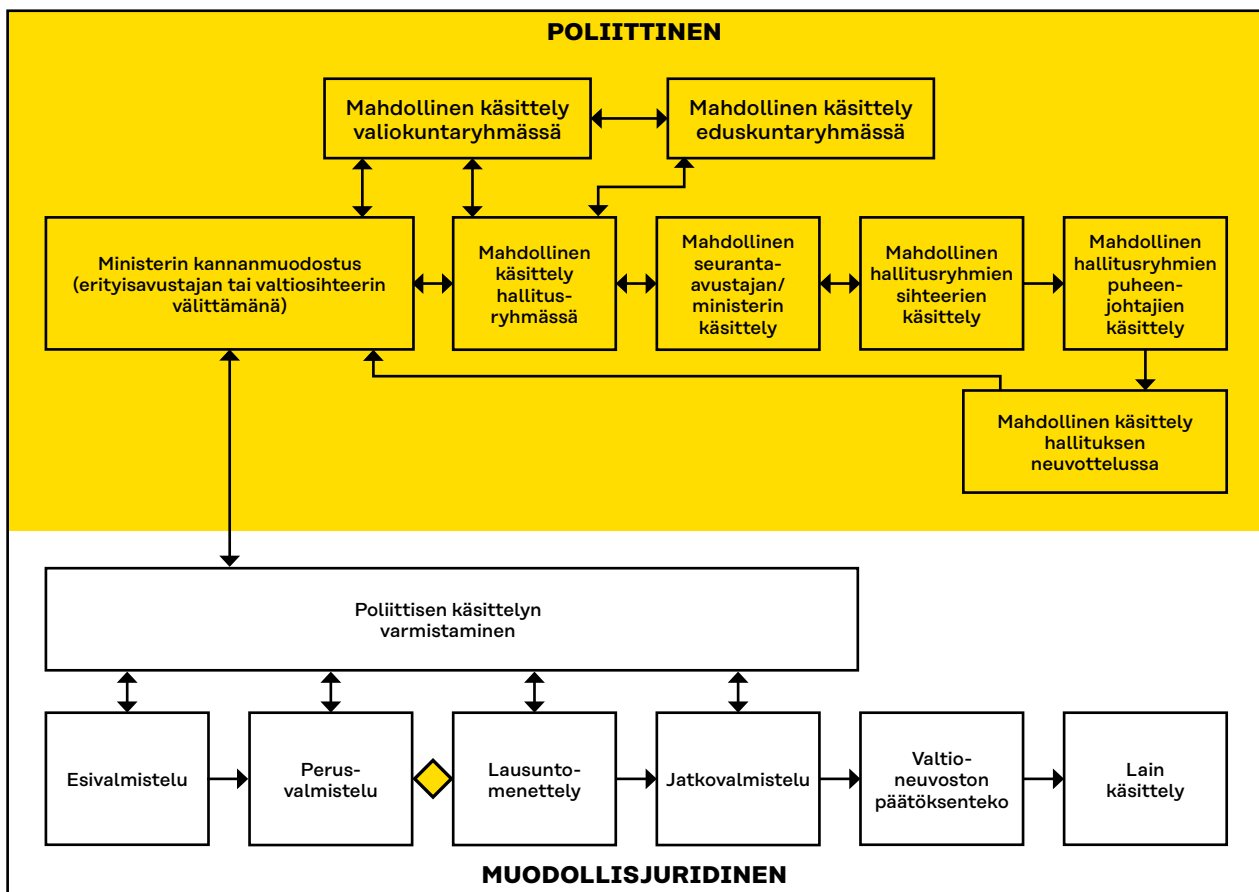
POLIITTINEN

Mahdollinen käsittely valiokuntaryhmässä

Mahdollinen käsittely eduskuntaryhmässä

Ministerin kannanmuodostus (erityisavustajan tai valtiosihteerin välittämänä)

Mahdollinen käsittely hallitusryhmässä

Mahdollinen seuranta-avustajan/ ministerin käsittely

Mahdollinen hallitusryhmien sihteerien käsittely

Mahdollinen hallitusryhmien puheenjohtajien käsittely

Mahdollinen käsittely hallituksen neuvottelussa

Poliittisen käsittelyn varmistaminen

Esivalmistelu

Perusvalmistelu

Lausuntomenettely

Jatkovalmistelu

Valtioneuvoston päätöksenteko

Lain käsittely

MUODOLLISJURIDINEN